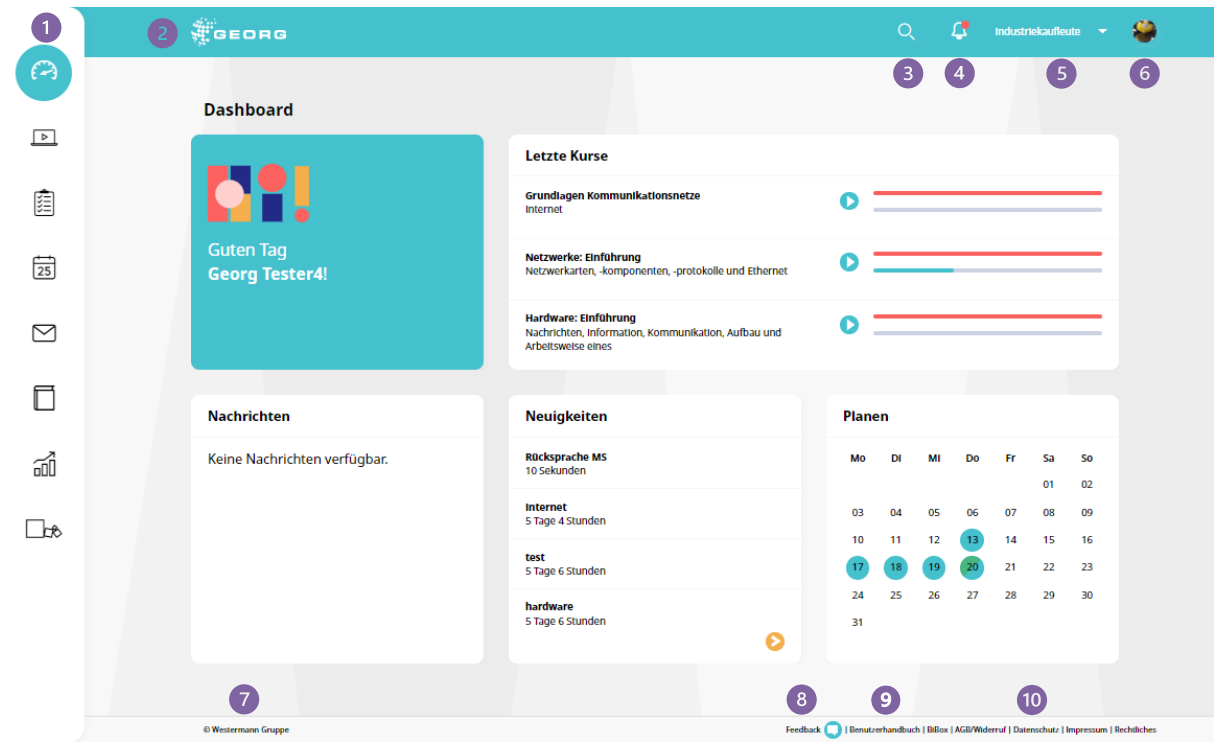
1

2 GEORG

Industriekaufleute

3 4 5 6

25

Dashboard

Guten Tag
Georg Tester4!

Letzte Kurse

Grundlagen Kommunikationsnetze
Internet

Netzwerke: Einführung
Netzwerkarten, -komponenten, -protokolle und Ethernet

Hardware: Einführung
Nachrichten, Information, Kommunikation, Aufbau und Arbeitsweise eines

Nachrichten

Keine Nachrichten verfügbar.

Neuigkeiten

Rücksprache MS
10 Sekunden

Internet
5 Tage 4 Stunden

test
5 Tage 6 Stunden

hardware
5 Tage 6 Stunden

Planen

| Mo | Di | Mi | Do | Fr | Sa | So |
|---|---|---|---|---|---|---|
| | | | | | 01 | 02 |
| 03 | 04 | 05 | 06 | 07 | 08 | 09 |
| 10 | 11 | 12 | 13 | 14 | 15 | 16 |
| 17 | 18 | 19 | 20 | 21 | 22 | 23 |
| 24 | 25 | 26 | 27 | 28 | 29 | 30 |
| 31 | | | | | | |

7 8 9 10

© Westermann Gruppe

Feedback | Benutzerhandbuch | BiBox | AGB/Widerruf | Datenschutz | Impressum | Rechtliches